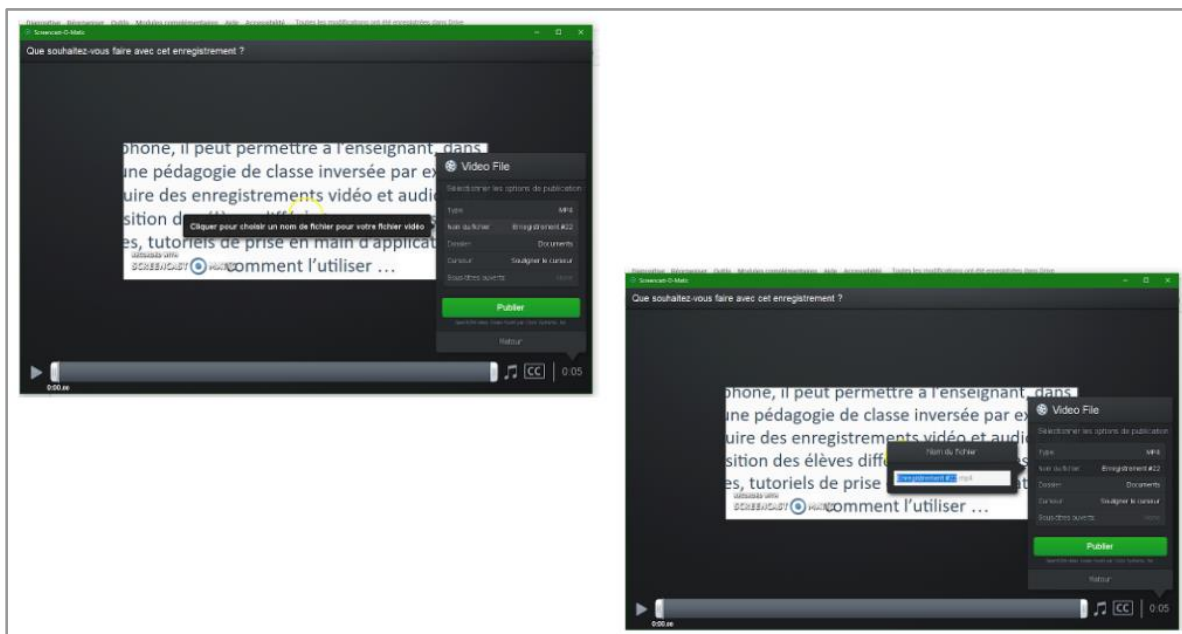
Screencast-O-Matic

Que souhaitez-vous faire avec cet enregistrement ?

phone, il peut permettre à l'enseignant, dans une pédagogie de classe inversée par ex uire des enregistrements vidéo et audi sition d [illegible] es, tutoriels de prise en main d'applicat comment l'utiliser …

RECORDED WITH SCREENCAST-O-MATIC

Video File

Sélectionner les options de publication

Cliquer pour choisir un nom de fichier pour votre fichier vidéo

| Type | MP4 |
|---|---|
| Nom du fichier | Enregistrement #22 |
| Dossier | Documents |
| Curseur | Souligner le curseur |
| Sous-titres ouverts | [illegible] |

Publier

Retour

0:00.00

CC

0:05

Screencast-O-Matic

Que souhaitez-vous faire avec cet enregistrement ?

phone, il peut permettre à l'enseignant, dans une pédagogie de classe inversée par ex uire des enregistrements vidéo et audi sition des élèves diff es, tutoriels de prise comment l'utiliser …

RECORDED WITH SCREENCAST-O-MATIC

Nom du fichier

Enregistrement #22 .mp4

Video File

Sélectionner les options de publication

| Type | MP4 |
|---|---|
| Nom du fichier | Enregistrement #22 |
| Dossier | Documents |
| Curseur | Souligner le curseur |
| Sous-titres ouverts | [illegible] |

Publier

Retour

0:00.00

CC

0:05